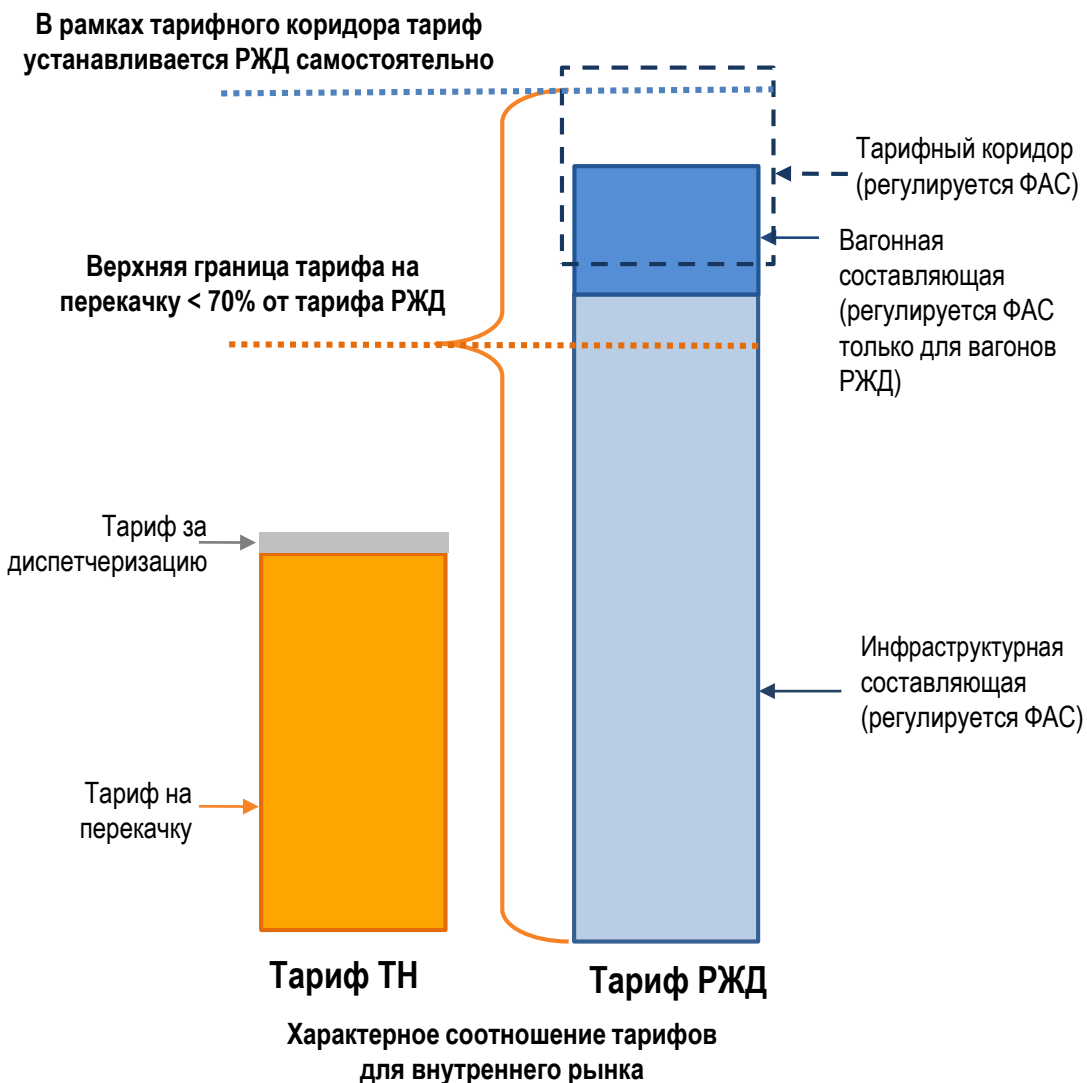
В рамках тарифного коридора тариф устанавливается РЖД самостоятельно

Тарифный коридор (регулируется ФАС)

Вагонная составляющая (регулируется ФАС только для вагонов РЖД)

Верхняя граница тарифа на перекачку < 70% от тарифа РЖД

Тариф за диспетчеризацию

Инфраструктурная составляющая (регулируется ФАС)

Тариф на перекачку

Тариф ТН

Тариф РЖД

Характерное соотношение тарифов для внутреннего рынка